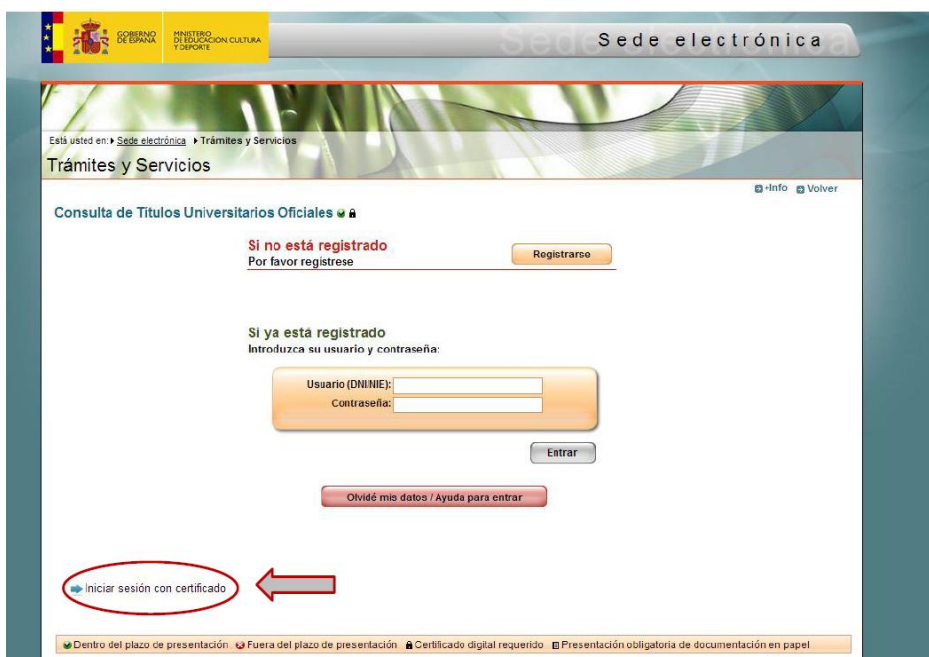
GOBIERNO DE ESPAÑA MINISTERIO DE EDUCACIÓN CULTURA Y DEPORTE

Sede electrónica

Está usted en: Sede electrónica Trámites y Servicios

Trámites y Servicios

+Info Volver

Consulta de Títulos Universitarios Oficiales

Si no está registrado
Por favor registrese

Registrarse

Si ya está registrado
Introduzca su usuario y contraseña:

Usuario (DNI/NIE):
Contraseña:

Entrar

Olvidé mis datos / Ayuda para entrar

Iniciar sesión con certificado

Dentro del plazo de presentación Fuera del plazo de presentación Certificado digital requerido Presentación obligatoria de documentación en papel